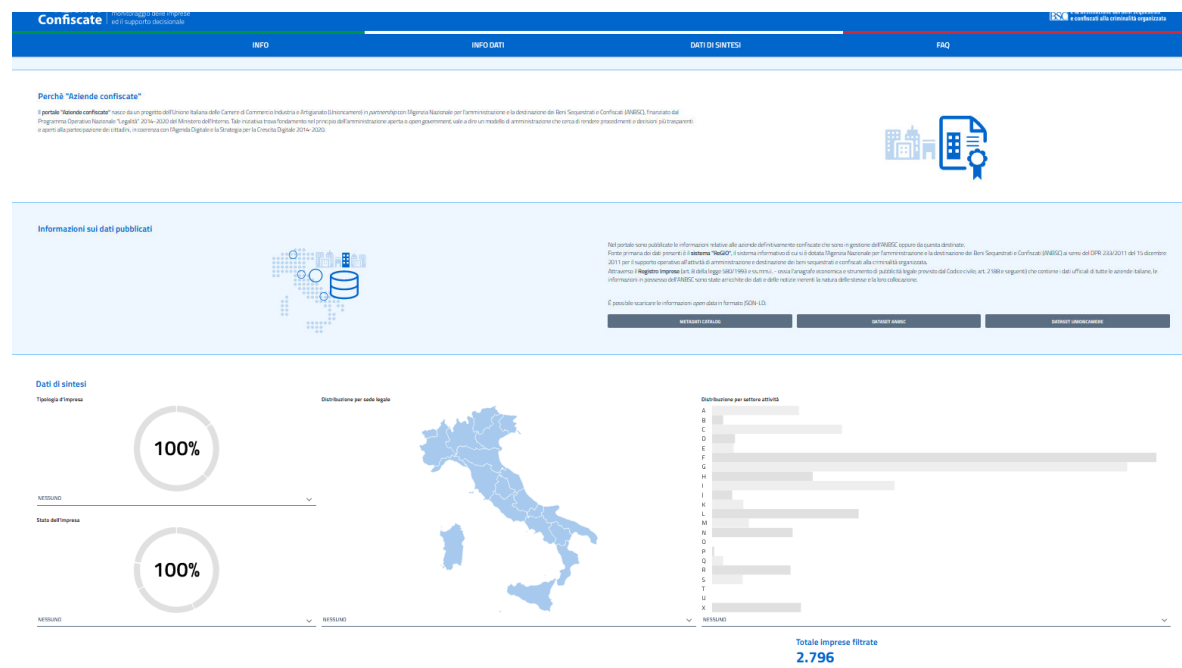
Confiscate | monitoraggio delle imprese ed il supporto decisionale

e confiscati alla criminalità organizzata

INFO
INFO DATI
DATI DI SINTESI
FAQ

Perchè "Aziende confiscate"

Il portale "Aziende confiscate" nasce da un progetto dell'Unione Italiana delle Camere di Commercio Industria e Artigianato (Unioncamere) in partnership con l'Agenzia Nazionale per l'Amministrazione e la destinazione dei Beni Sequestrati e Confiscati (ANBSC), finanziato dal Programma Operativo Nazionale "Legalità" 2014-2020 del Ministero dell'Interno. Tale iniziativa trova fondamento nel principio dell'amministrazione aperta o open government, vale a dire un modello di amministrazione che cerca di rendere procedimenti e decisioni più trasparenti e aperti alla partecipazione dei cittadini, in coerenza con l'Agenda Digitale e la Strategia per la Crescita Digitale 2014-2020.

Informazioni sui dati pubblicati

Nel portale sono pubblicate le informazioni relative alle aziende definitivamente confiscate che sono in gestione dell'ANBSC oppure da questa destinate.
Fonte primaria dei dati presenti è il sistema "ReGiO", il sistema informativo di cui si è dotata l'Agenzia Nazionale per l'amministrazione e la destinazione dei Beni Sequestrati e Confiscati (ANBSC) ai sensi del DPR 233/2011 del 15 dicembre 2011 per il supporto operativo all'attività di amministrazione e destinazione dei beni sequestrati e confiscati alla criminalità organizzata.
Attraverso il Registro imprese (art. 8 della legge 580/1993 e ss.mm.ii. - ossia l'anagrafe economica e strumento di pubblicità legale previsto dal Codice civile, art. 2188 e seguenti) che contiene i dati ufficiali di tutte le aziende italiane, le informazioni in possesso dell'ANBSC sono state arricchite dei dati e delle notizie inerenti la natura delle stesse e la loro collocazione.

È possibile scaricare le informazioni open data in formato JSON-LD.

METADATI CATALOG
DATASET ANBSC
DATASET UNIONCAMERE

Dati di sintesi

Tipologia d'impresa
100%
NESSUNO

Stato dell'impresa
100%
NESSUNO

Distribuzione per sede legale
NESSUNO

Distribuzione per settore attività
A
B
C
D
E
F
G
H
I
J
K
L
M
N
O
P
Q
R
S
T
U
X
NESSUNO

Totale imprese filtrate
2.796